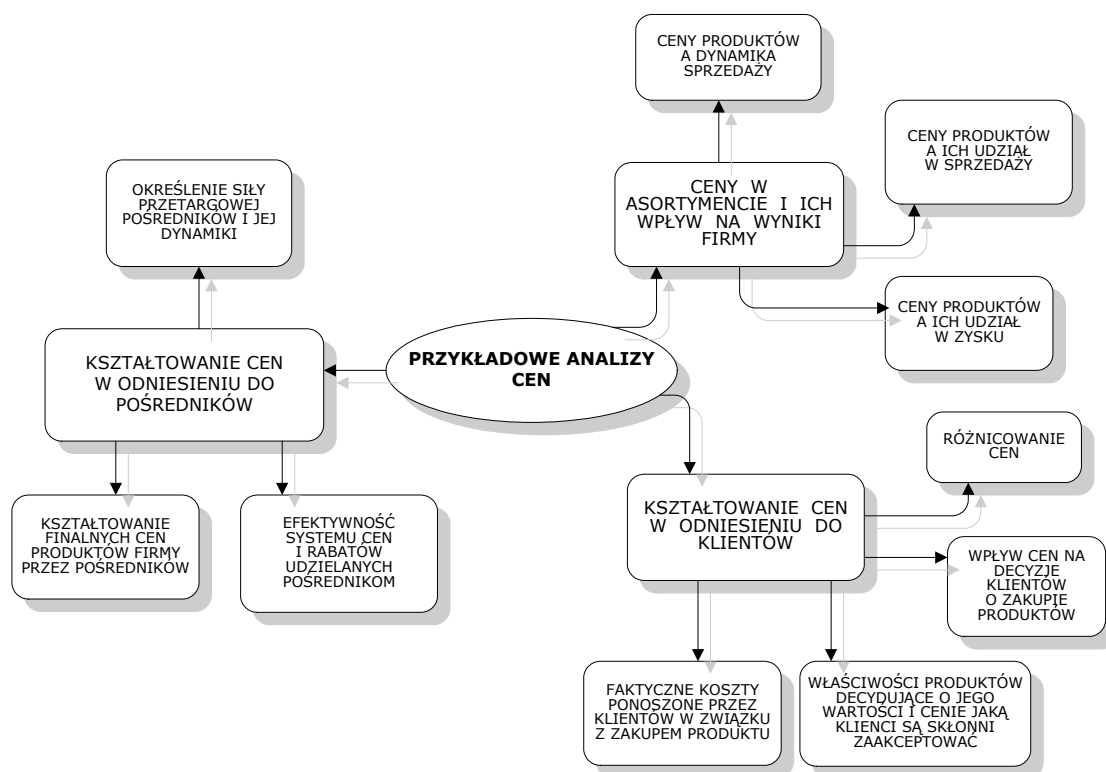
PRZYKŁADOWE ANALIZY CEN

CENY PRODUKTÓW A DYNAMIKA SPRZEDAŻY

CENY W ASORTYMENCIE I ICH WPŁYW NA WYNIKI FIRMY

CENY PRODUKTÓW A ICH UDZIAŁ W SPRZEDAŻY

CENY PRODUKTÓW A ICH UDZIAŁ W ZYSKU

OKREŚLENIE SIŁY PRZETARGOWEJ POŚREDNIKÓW I JEJ DYNAMIKI

KSZTAŁTOWANIE CEN W ODNIESIENIU DO POŚREDNIKÓW

KSZTAŁTOWANIE FINALNYCH CEN PRODUKTÓW FIRMY PRZEZ POŚREDNIKÓW

EFEKTYWNOŚĆ SYSTEMU CEN I RABATÓW UDZIELANYCH POŚREDNIKOM

RÓŻNICOWANIE CEN

KSZTAŁTOWANIE CEN W ODNIESIENIU DO KLIENTÓW

WPŁYW CEN NA DECYZJE KLIENTÓW O ZAKUPIE PRODUKTÓW

FAKTYCZNE KOSZTY PONOSZONE PRZEZ KLIENTÓW W ZWIĄZKU Z ZAKUPEM PRODUKTU

WŁAŚCIWOŚCI PRODUKTÓW DECYDUJĄCE O JEGO WARTOŚCI I CENIE JAKĄ KLIENCI SĄ SKŁONNI ZAAKCEPTOWAĆ